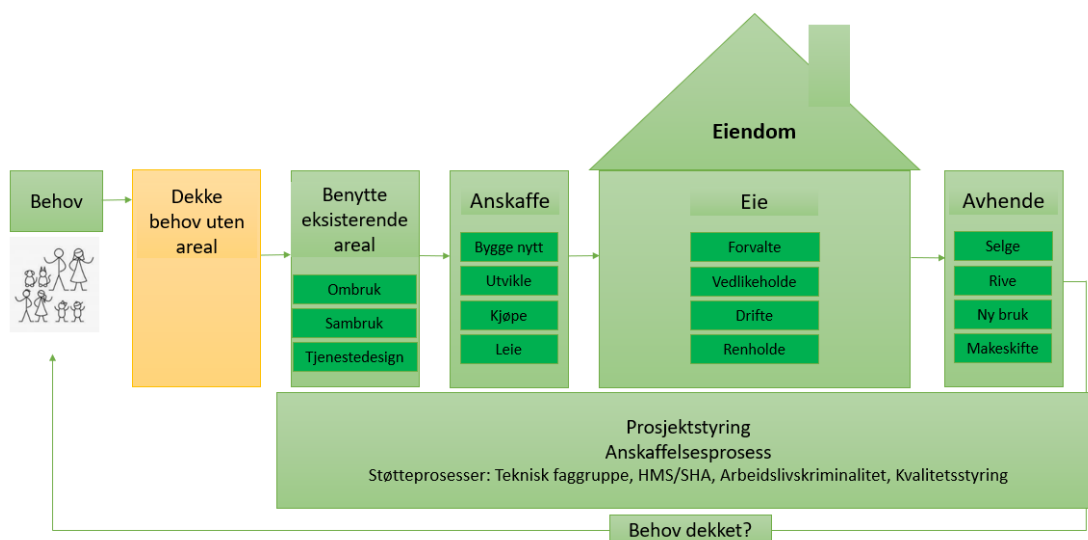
Eiendom

Behov

Dekke behov uten areal

Benytte eksisterende areal

Ombruk

Sambruk

Tjenestedesign

Anskaffe

Bygge nytt

Utvikle

Kjøpe

Leie

Eie

Forvalte

Vedlikeholde

Drifte

Renholde

Avhende

Selge

Rive

Ny bruk

Makeskifte

Prosjektstyring
Anskaffelsesprosess
Støtteprosesser: Teknisk faggruppe, HMS/SHA, Arbeidslivskriminalitet, Kvalitetsstyring

Behov dekket?